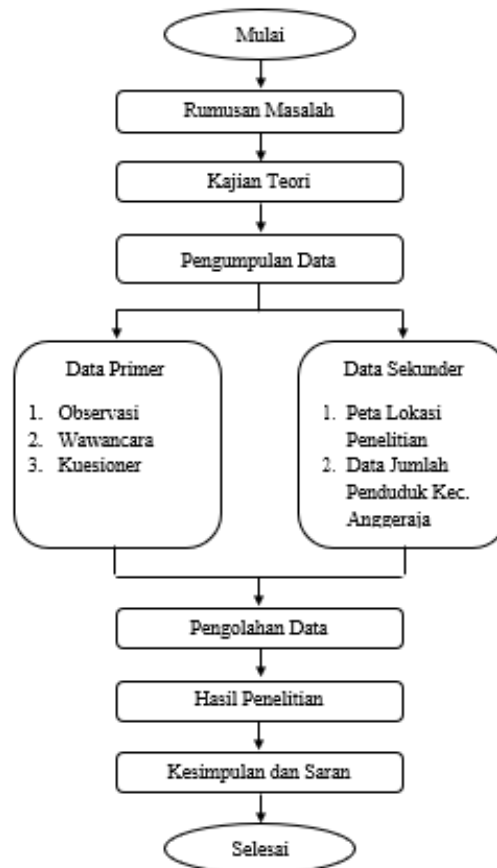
Mulai

Rumusan Masalah

Kajian Teori

Pengumpulan Data

Data Primer

1. Observasi
2. Wawancara
3. Kuesioner

Data Sekunder

1. Peta Lokasi Penelitian
2. Data Jumlah Penduduk Kec. Anggeraja

Pengolahan Data

Hasil Penelitian

Kesimpulan dan Saran

Selesai